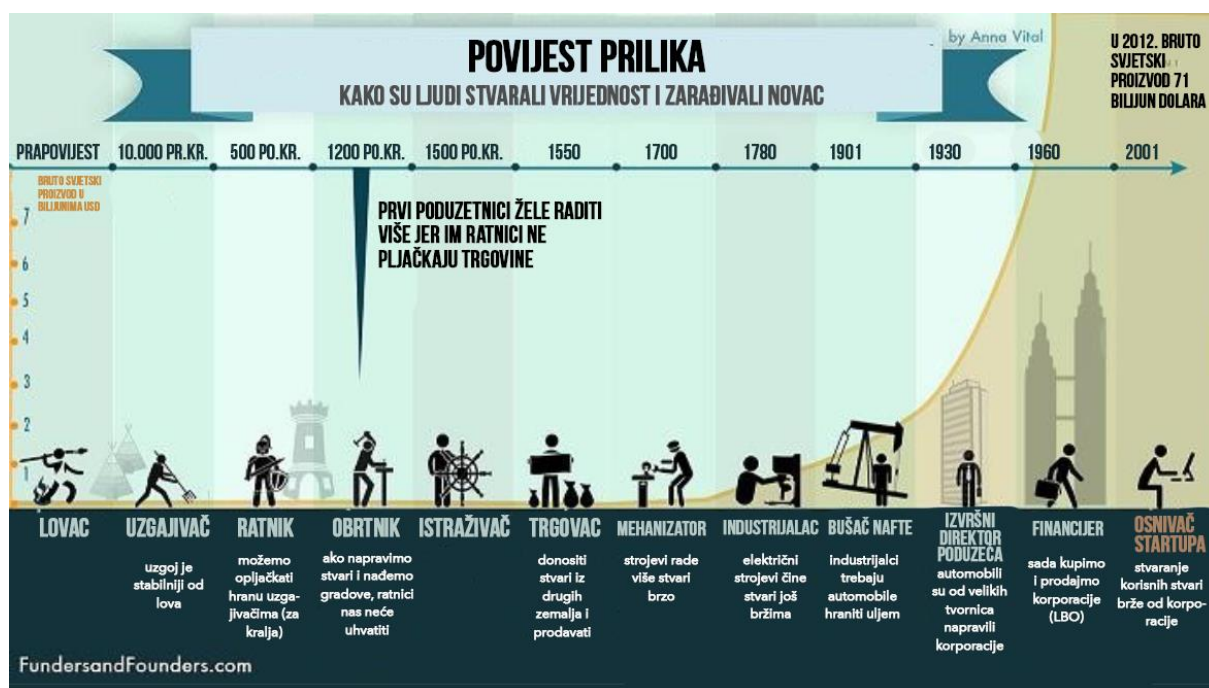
POVIJEST PRILIKA
KAKO SU LJUDI STVARALI VRIJEDNOST I ZARAĐIVALI NOVAC

by Anna Vital

U 2012. BRUTO SVJETSKI PROIZVOD 71 BILIJUN DOLARA

PRAPOVIJEST | 10.000 PR.KR. | 500 PO.KR. | 1200 PO.KR. | 1500 PO.KR. | 1550 | 1700 | 1780 | 1901 | 1930 | 1960 | 2001

BRUTO SVJETSKI PROIZVOD U BILIJUNIMA USD

7
6
5
4
3
2
1

PRVI PODUZETNICI ŽELE RADITI VIŠE JER IM RATNICI NE PLJAČKAJU TRGOVINE

LOVAC

UZGAJIVAČ
uzgoj je stabilniji od lova

RATNIK
možemo opljačkati hranu uzgajivačima (za kralja)

OBRTNIK
ako napravimo stvari i nađemo gradove, ratnici nas neće uhvatiti

ISTRAŽIVAČ

TRGOVAC
donositi stvari iz drugih zemalja i prodavati

MEHANIZATOR
strojevi rade više stvari brzo

INDUSTRIJALAC
električni strojevi čine stvari još bržima

BUŠAČ NAFTE
industrijalci trebaju automobile hraniti uljem

IZVRŠNI DIREKTOR PODUZEĆA
automobili su od velikih tvornica napravili korporacije

FINANCIJER
sada kupimo i prodajmo korporacije (LBO)

OSNIVAČ STARTUPA
stvaranje korisnih stvari brže od korporacije

FundersandFounders.com